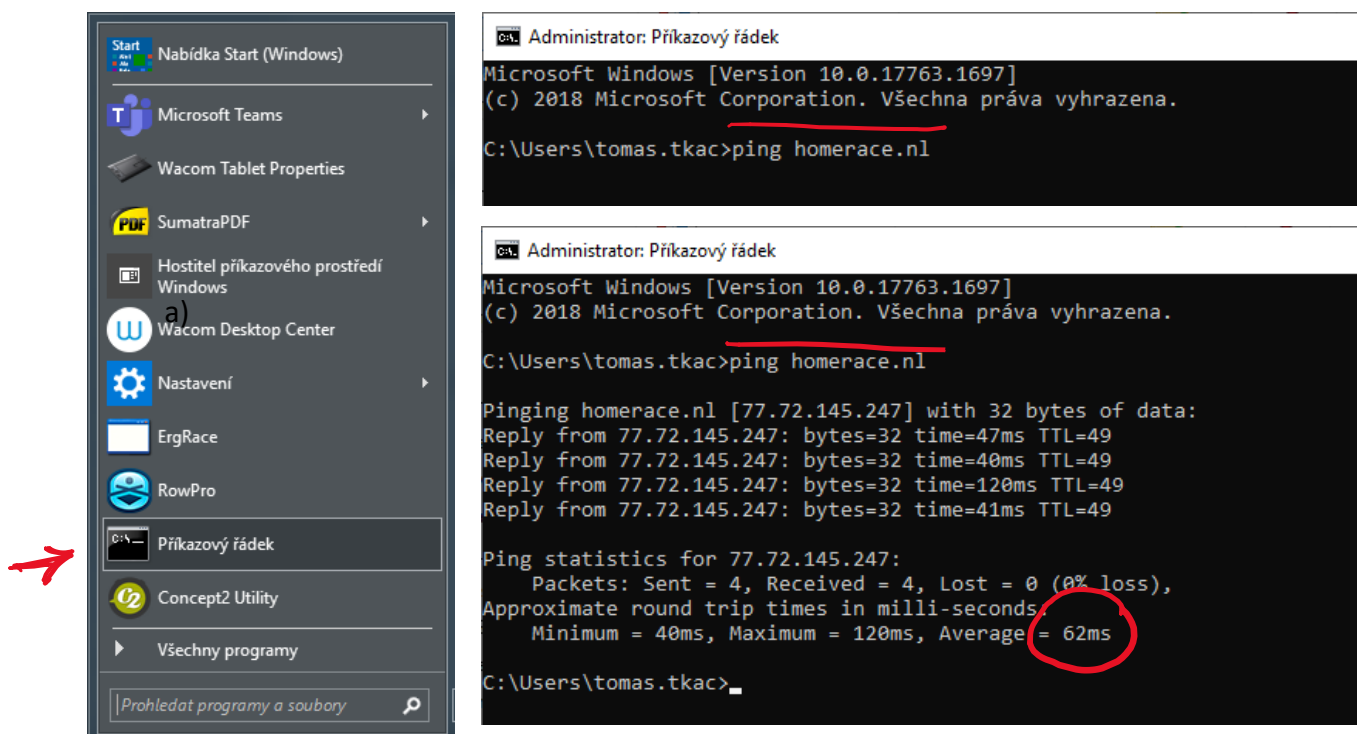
Start

Nabídka Start (Windows)

Microsoft Teams

Wacom Tablet Properties

PDF SumatraPDF

Hostitel příkazového prostředí Windows

a)

Wacom Desktop Center

Nastavení

ErgRace

RowPro

Příkazový řádek

Concept2 Utility

Všechny programy

Prohledat programy a soubory

Administrator: Příkazový řádek

Microsoft Windows [Version 10.0.17763.1697]
(c) 2018 Microsoft Corporation. Všechna práva vyhrazena.

C:\Users\tomas.tkac>ping homerace.nl

Administrator: Příkazový řádek

Microsoft Windows [Version 10.0.17763.1697]
(c) 2018 Microsoft Corporation. Všechna práva vyhrazena.

C:\Users\tomas.tkac>ping homerace.nl

Pinging homerace.nl [77.72.145.247] with 32 bytes of data:
Reply from 77.72.145.247: bytes=32 time=47ms TTL=49
Reply from 77.72.145.247: bytes=32 time=40ms TTL=49
Reply from 77.72.145.247: bytes=32 time=120ms TTL=49
Reply from 77.72.145.247: bytes=32 time=41ms TTL=49

Ping statistics for 77.72.145.247:
Packets: Sent = 4, Received = 4, Lost = 0 (0% loss),
Approximate round trip times in milli-seconds:
Minimum = 40ms, Maximum = 120ms, Average = 62ms

C:\Users\tomas.tkac>